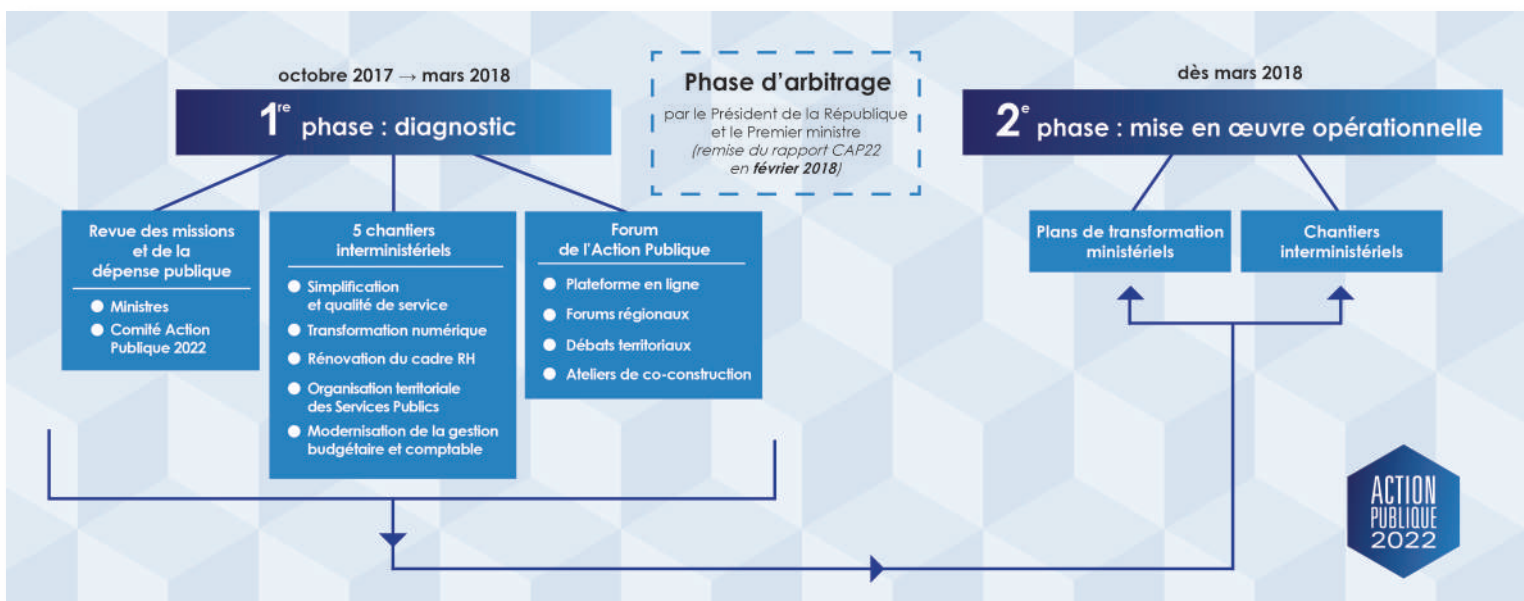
octobre 2017 → mars 2018

1re phase : diagnostic

Phase d'arbitrage

par le Président de la République et le Premier ministre (remise du rapport CAP22 en février 2018)

dès mars 2018

2e phase : mise en œuvre opérationnelle

Revue des missions et de la dépense publique

● Ministres
● Comité Action Publique 2022

5 chantiers interministériels

● Simplification et qualité de service
● Transformation numérique
● Rénovation du cadre RH
● Organisation territoriale des Services Publics
● Modernisation de la gestion budgétaire et comptable

Forum de l'Action Publique

● Plateforme en ligne
● Forums régionaux
● Débats territoriaux
● Ateliers de co-construction

Plans de transformation ministériels

Chantiers interministériels

ACTION PUBLIQUE 2022